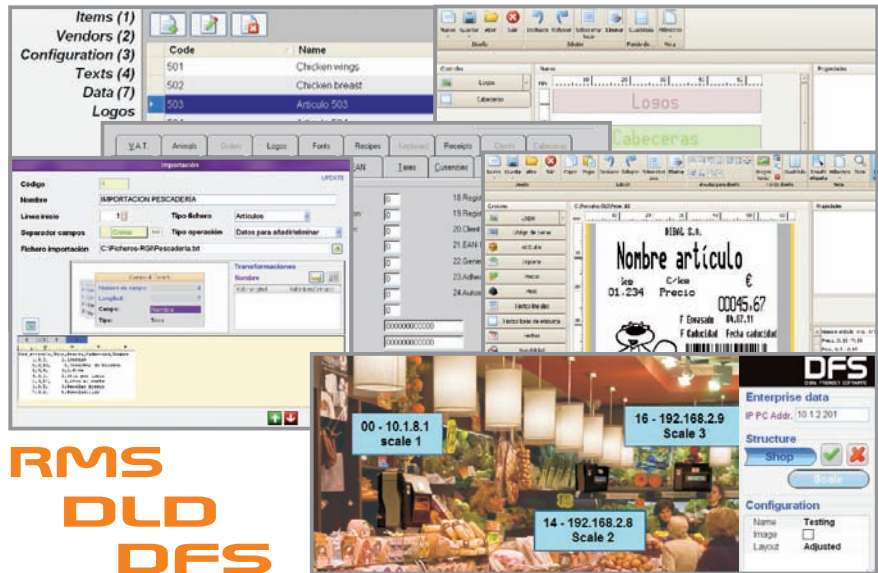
Items (1)
Vendors (2)
Configuration (3)
Texts (4)
Data (7)
Logos

| Code | Name |
|---|---|
| 501 | Chicken wings |
| 502 | Chicken breast |
| 503 | Articulo 503 |

V.A.T. Animals Orders Logos Fonts Recipes Keyboard Receipts Clients Cabeceras

Importación

Código 4
Nombre IMPORTACION PESCADERIA
Línea inicio 1
Tipo fichero Articulos
Separador campos
Tipo operación Datos para añadir/eliminar
Fichero importación C:\Ficheros-RGI\Pescaderia.txt

Transformaciones
Nombre

Campo:
Tipo:

EAN Taras Currencies

18.Regi
19.Regi
20.Client
21.EAN
22.Gene
23.Adhe
24.Autos

Logos
Cabeceras

Nombre artículo
Precio
01.234
00045,67

00 - 10.1.8.1
scale 1

16 - 192.168.2.9
Scale 3

14 - 192.168.2.8
Scale 2

DFS
Enterprise data
IP PC Addr. 10.1.2.201
Structure
Shop
Scale
Configuration
Name Testing
Image
Layout Adjusted

RMS
DLD
DFS